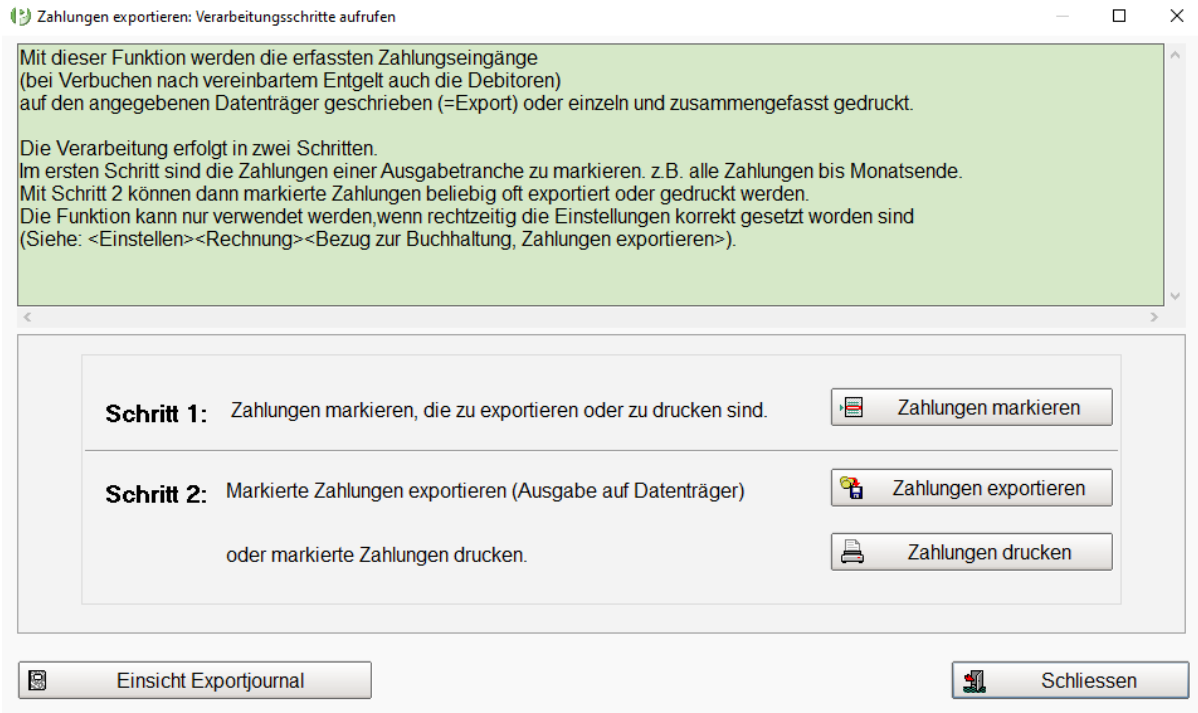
Zahlungen exportieren: Verarbeitungsschritte aufrufen

Mit dieser Funktion werden die erfassten Zahlungseingänge
(bei Verbuchen nach vereinbartem Entgelt auch die Debitoren)
auf den angegebenen Datenträger geschrieben (=Export) oder einzeln und zusammengefasst gedruckt.

Die Verarbeitung erfolgt in zwei Schritten.
Im ersten Schritt sind die Zahlungen einer Ausgabetranche zu markieren. z.B. alle Zahlungen bis Monatsende.
Mit Schritt 2 können dann markierte Zahlungen beliebig oft exportiert oder gedruckt werden.
Die Funktion kann nur verwendet werden,wenn rechtzeitig die Einstellungen korrekt gesetzt worden sind
(Siehe: <Einstellen><Rechnung><Bezug zur Buchhaltung, Zahlungen exportieren>).

Schritt 1: Zahlungen markieren, die zu exportieren oder zu drucken sind.

Zahlungen markieren

Schritt 2: Markierte Zahlungen exportieren (Ausgabe auf Datenträger)

Zahlungen exportieren

oder markierte Zahlungen drucken.

Zahlungen drucken

Einsicht Exportjournal

Schliessen